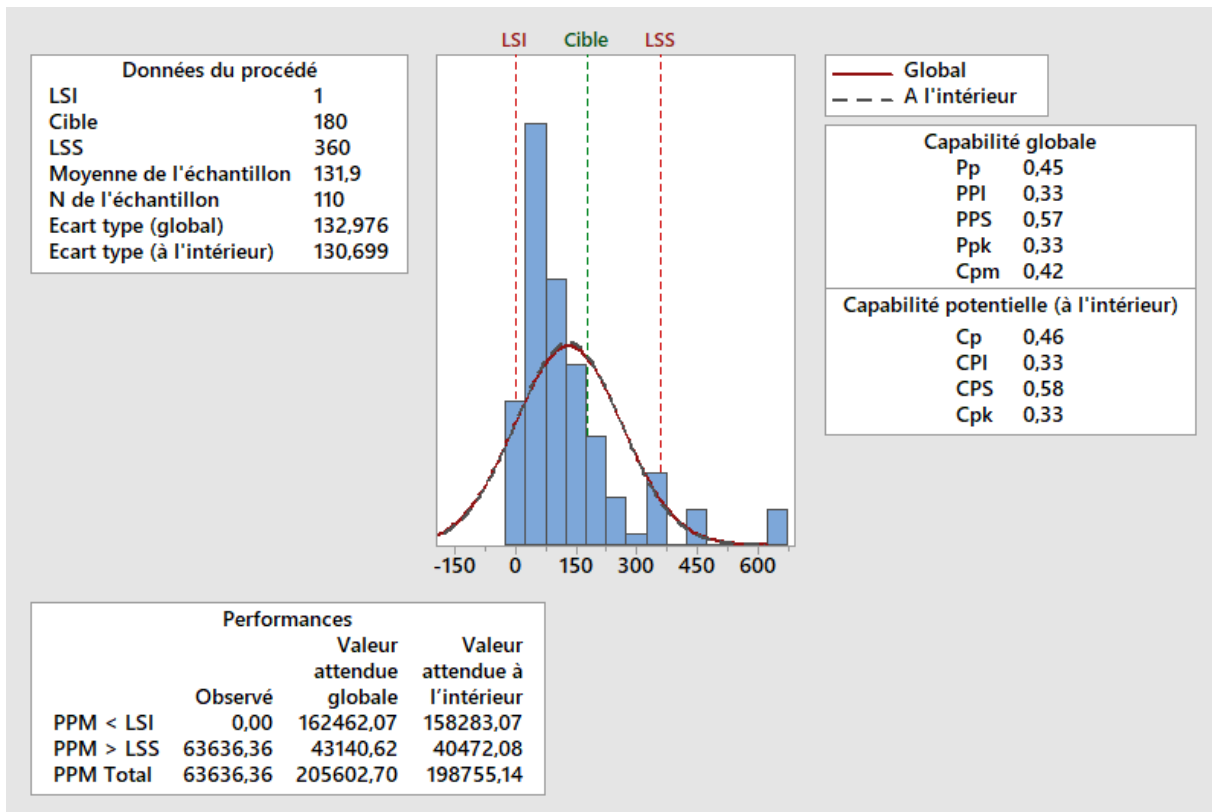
Données du procédé

| | |
|---|---|
| LSI | 1 |
| Cible | 180 |
| LSS | 360 |
| Moyenne de l'échantillon | 131,9 |
| N de l'échantillon | 110 |
| Ecart type (global) | 132,976 |
| Ecart type (à l'intérieur) | 130,699 |

LSI Cible LSS

-150 0 150 300 450 600

Global
A l'intérieur

Capabilité globale

| | |
|---|---|
| Pp | 0,45 |
| PPI | 0,33 |
| PPS | 0,57 |
| Ppk | 0,33 |
| Cpm | 0,42 |

Capabilité potentielle (à l'intérieur)

| | |
|---|---|
| Cp | 0,46 |
| CPI | 0,33 |
| CPS | 0,58 |
| Cpk | 0,33 |

Performances

| | Observé | Valeur attendue globale | Valeur attendue à l'intérieur |
|---|---|---|---|
| PPM < LSI | 0,00 | 162462,07 | 158283,07 |
| PPM > LSS | 63636,36 | 43140,62 | 40472,08 |
| PPM Total | 63636,36 | 205602,70 | 198755,14 |